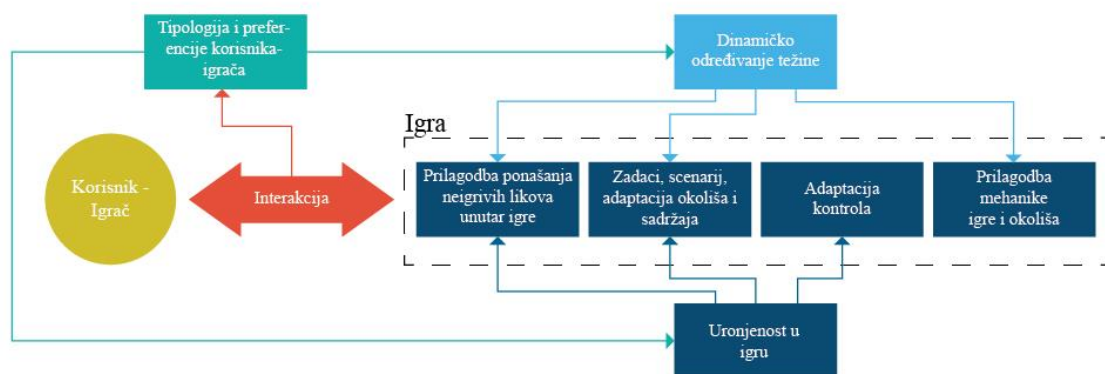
Tipologija i preferencije korisnika-igrača

Dinamičko određivanje težine

Igra

Korisnik - Igrač

Interakcija

Prilagodba ponašanja neigrivih likova unutar igre

Zadaci, scenarij, adaptacija okoliša i sadržaja

Adaptacija kontrola

Prilagodba mehanike igre i okoliša

Uronjenost u igru